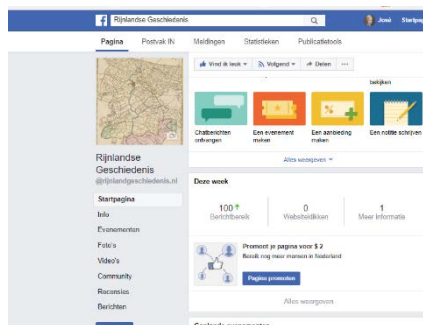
Rijnlandse Geschiedenis

Jos Startpagina

Pagina Postvak IN Meldingen Statistieken Publicatietools

Vind ik leuk Volgend Delen ...

bekijken

Chatberichten ontvangen

Een evenement maken

Een aanbieding maken

Een notitie schrijven

Alles weergeven

Rijnlandse Geschiedenis
@rijnlandsegeschiedenis.nl

Startpagina
Info
Evenementen
Foto's
Video's
Community
Recensies
Berichten

Deze week

100 Berichtbereik

0 Websiteklikken

1 Meer informatie

Promoot je pagina voor $ 2
Bereik nog meer mensen in Nederland

Pagina promoten

Alles weergeven

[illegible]